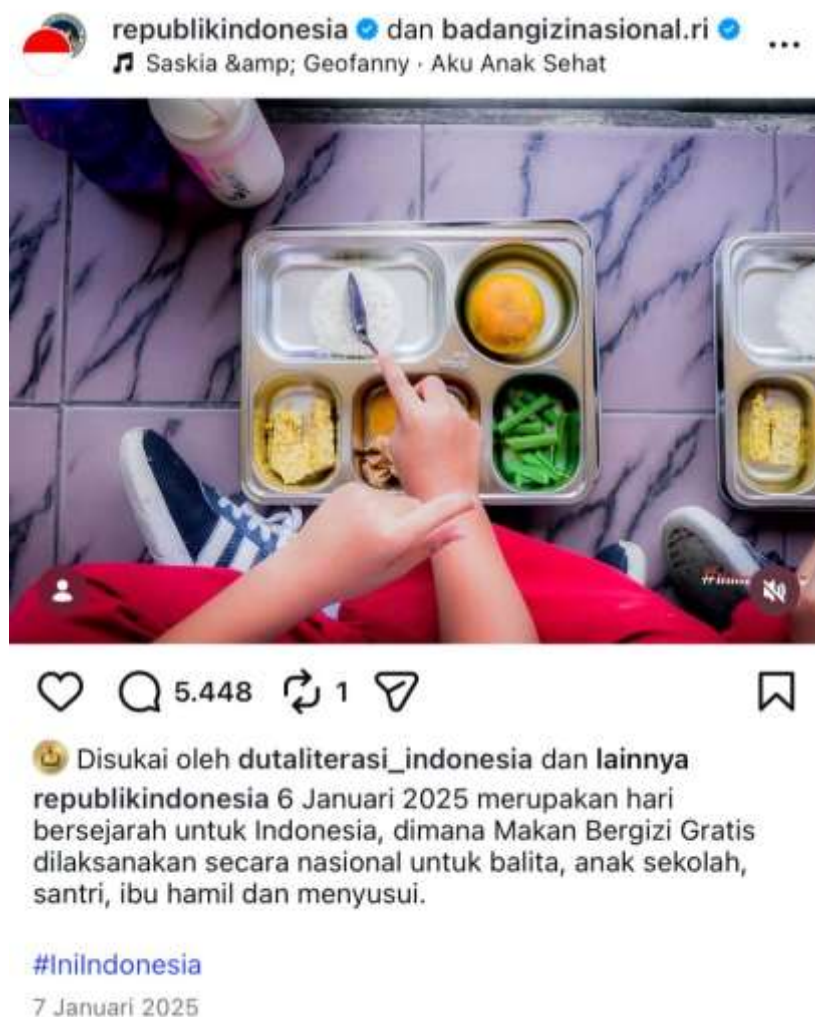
republikindonesia dan badangizinasional.ri
Saskia &amp; Geofanny · Aku Anak Sehat

5.448 1

Disukai oleh dutaliterasi_indonesia dan lainnya
republikindonesia 6 Januari 2025 merupakan hari bersejarah untuk Indonesia, dimana Makan Bergizi Gratis dilaksanakan secara nasional untuk balita, anak sekolah, santri, ibu hamil dan menyusui.

#IniIndonesia

7 Januari 2025